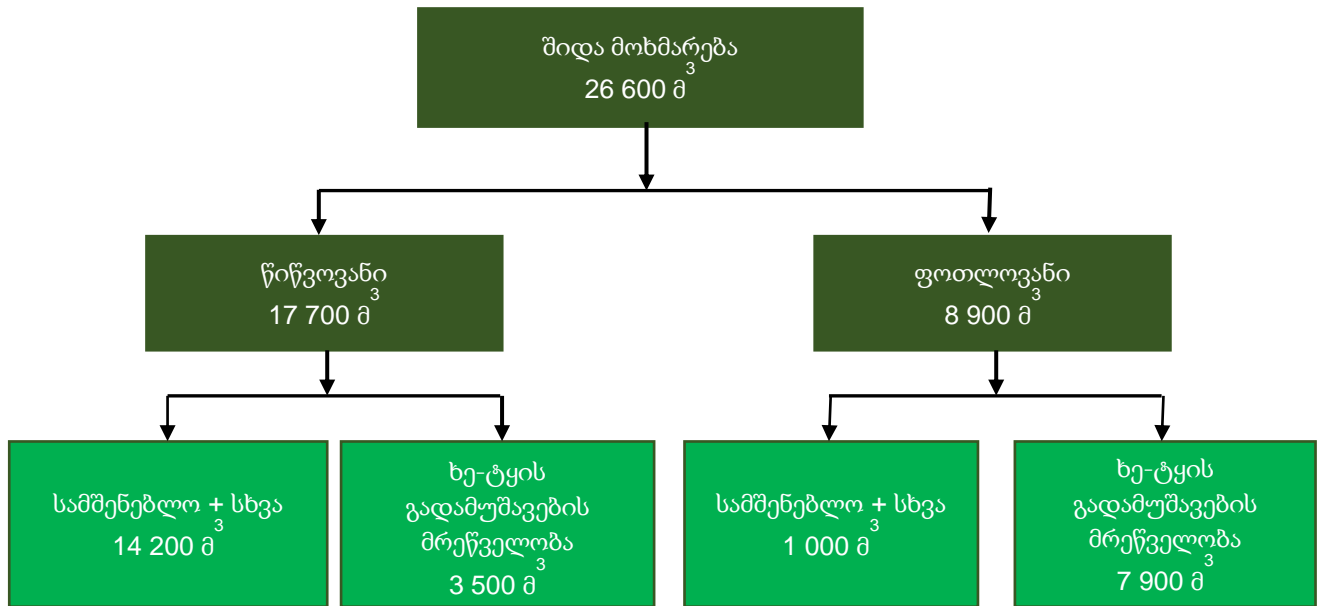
შიდა მოხმარება
26 600 მ$^3$

წიწვოვანი
17 700 მ$^3$

ფოთლოვანი
8 900 მ$^3$

სამშენებლო + სხვა
14 200 მ$^3$

ხე-ტყის გადამუშავების მრეწველობა
3 500 მ$^3$

სამშენებლო + სხვა
1 000 მ$^3$

ხე-ტყის გადამუშავების მრეწველობა
7 900 მ$^3$